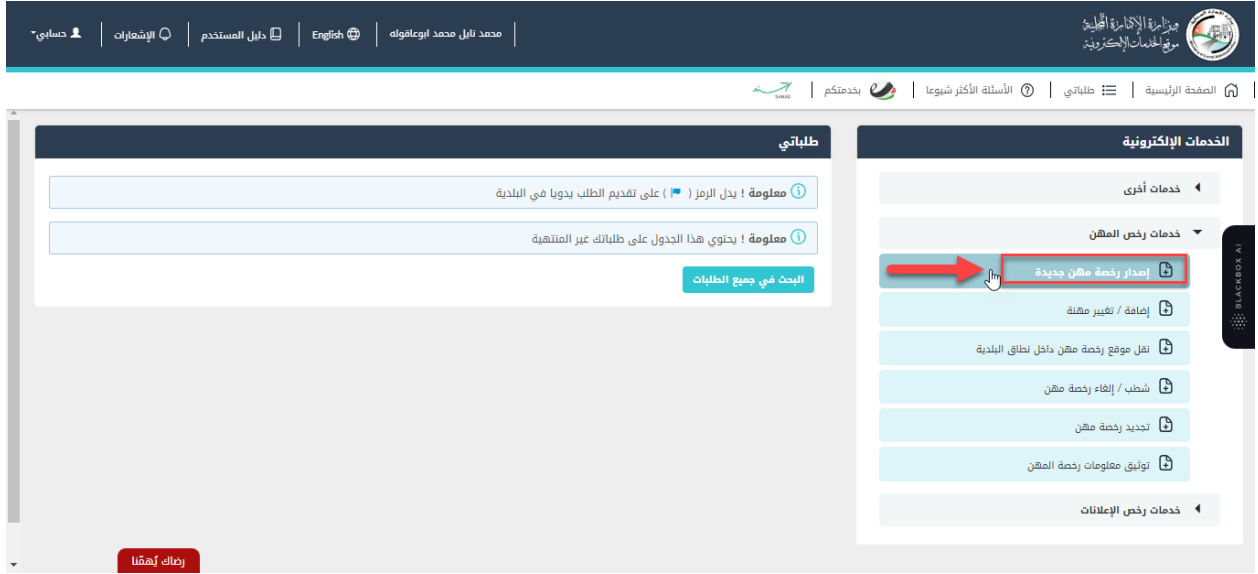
وزارة الإدارة المحلية
موقع الخدمات الإلكترونية

محمد نايل محمد ابوعاقوله | English | دليل المستخدم | الإشعارات | حسابي

الصفحة الرئيسية | طلباتي | الأسئلة الأكثر شيوعا | بخدمتكم | SANAD

الخدمات الإلكترونية

خدمات أخرى

خدمات رخص المهن

إصدار رخصة مهن جديدة

إضافة / تغيير مهنة

نقل موقع رخصة مهن داخل نطاق البلدية

شطب / إلغاء رخصة مهن

تجديد رخصة مهن

توثيق معلومات رخصة المهن

خدمات رخص الإعلانات

طلباتي

معلومة ! يدل الرمز ( ) على تقديم الطلب يدويا في البلدية

معلومة ! يحتوي هذا الجدول على طلباتك غير المنتهية

البحث في جميع الطلبات

BLACKBOX AI

رضاك يُهمّنا